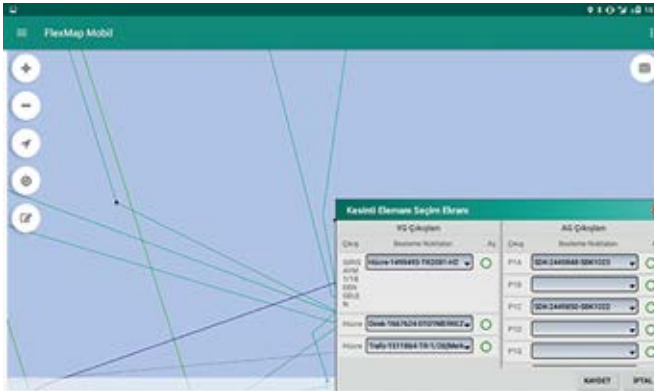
FlexMap Mobil

Kesinti Elemanı Seçim Ekranı

YG Çıkışları

Çıkış | Besleme Noktaları | Aç

SARS AYM YTB DDN DELE N

Hücre-1495493-TR2081-H2

Hücre | Direk-1667624-01019651962

Hücre | Trafo-1511864-TR-1/2(Merk

AG Çıkışları

Çıkış | Besleme Noktaları

P1A | SDK-2449848-SBK1023

P1B

P1C | SDK-2449850-SBK1022

P1D

P1E

KAYDET

İPTAL